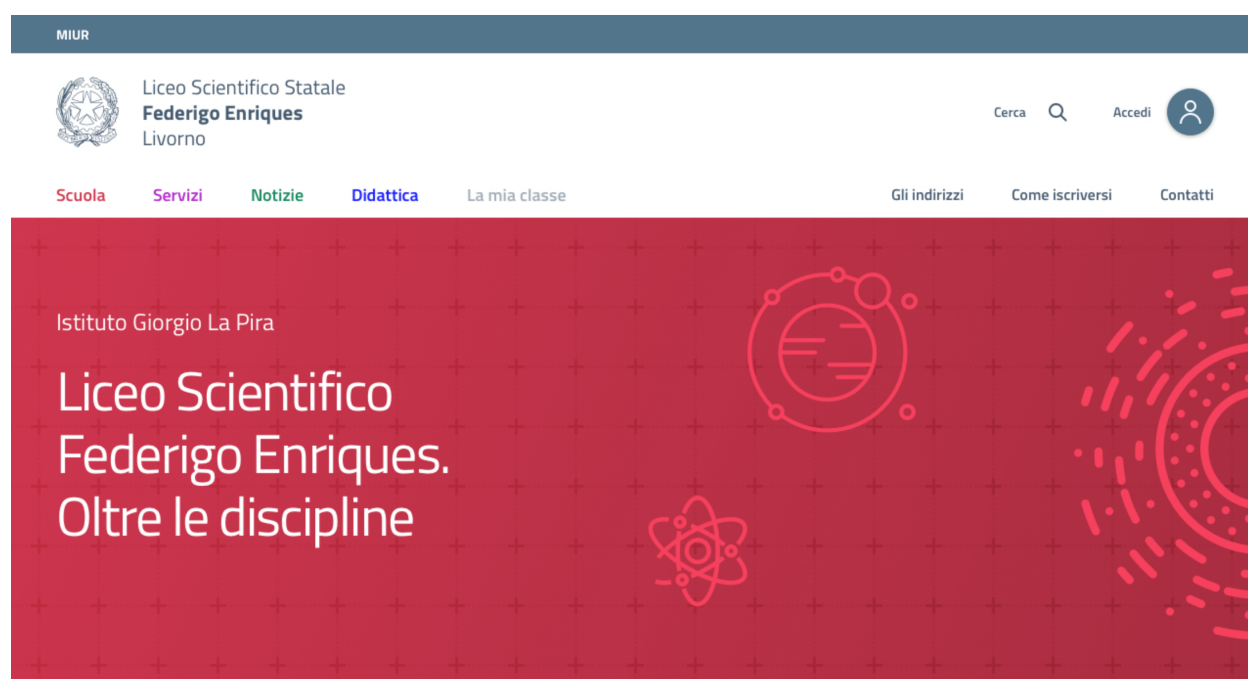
MIUR

Liceo Scientifico Statale
Federigo Enriques
Livorno

Cerca

Accedi

Scuola Servizi Notizie Didattica La mia classe

Gli indirizzi Come iscriversi Contatti

Istituto Giorgio La Pira

Liceo Scientifico Federigo Enriques. Oltre le discipline